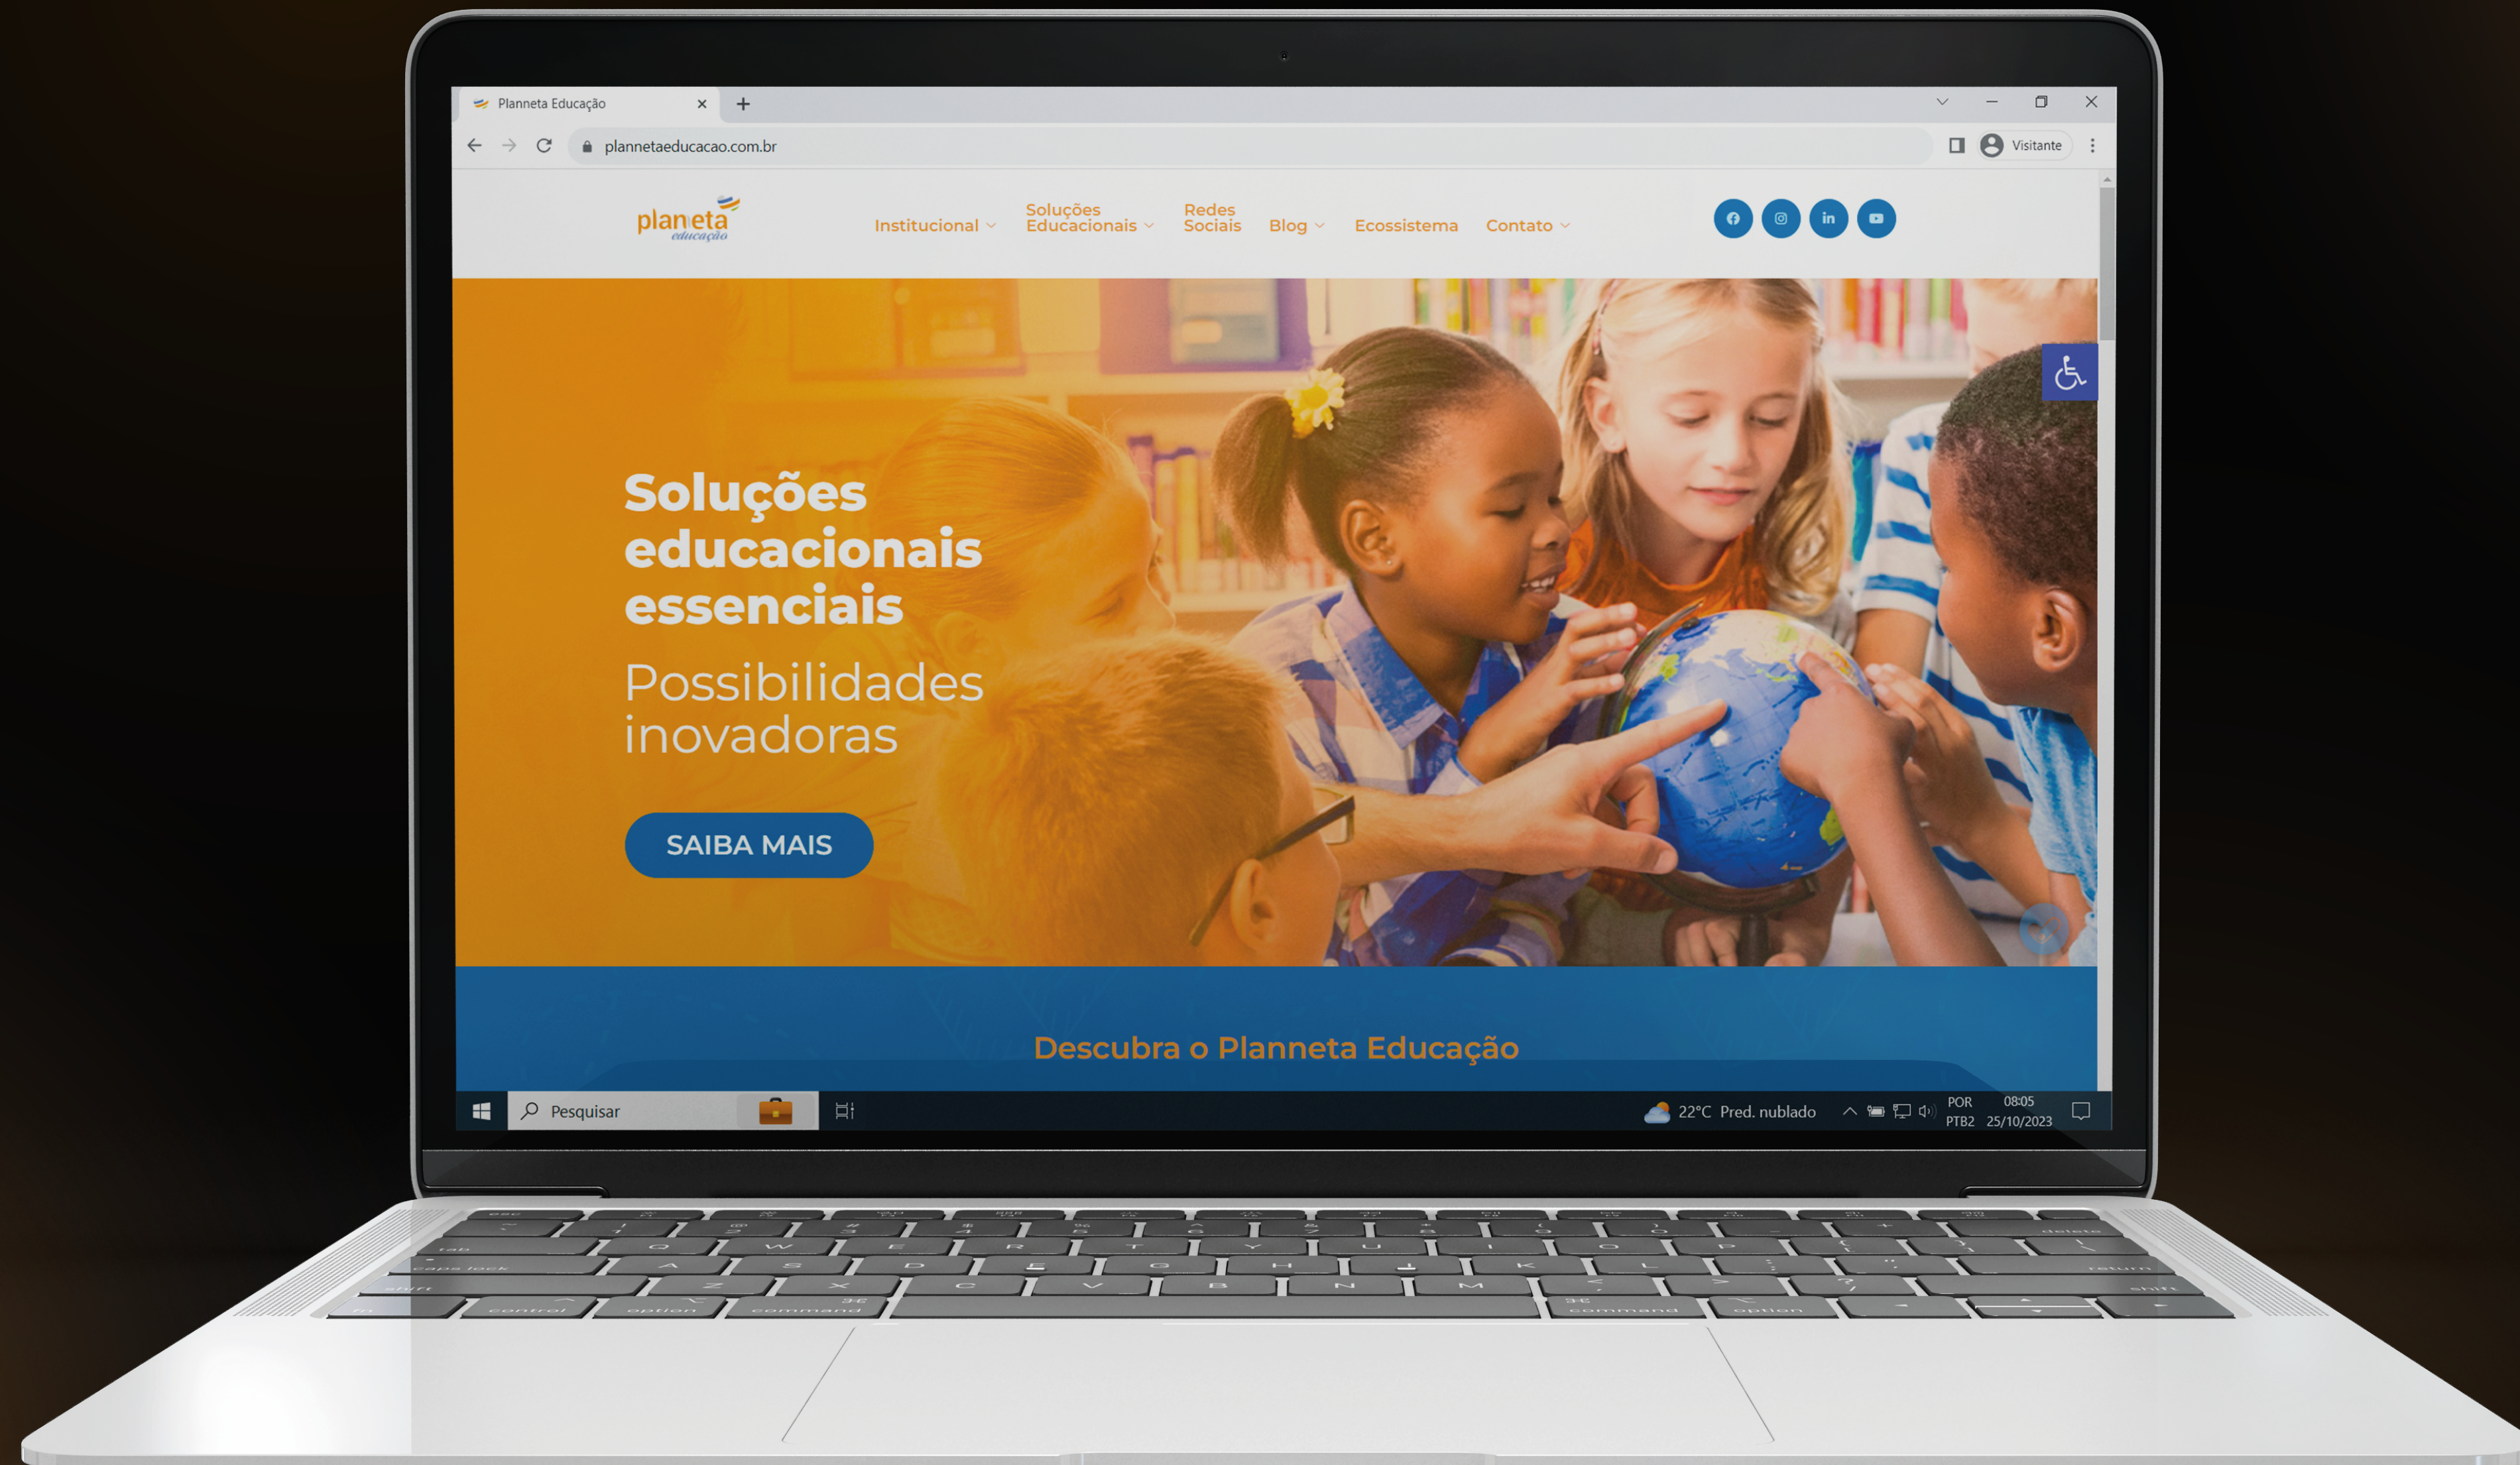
Planneta Educação

plannetaeducacao.com.br

Visitante

planeta educação

Institucional

Soluções Educacionais

Redes Sociais

Blog

Ecossistema

Contato

Soluções educacionais essenciais

Possibilidades inovadoras

SAIBA MAIS

Descubra o Planneta Educação

Pesquisar

22°C Pred. nublado

POR PTB2

08:05 25/10/2023